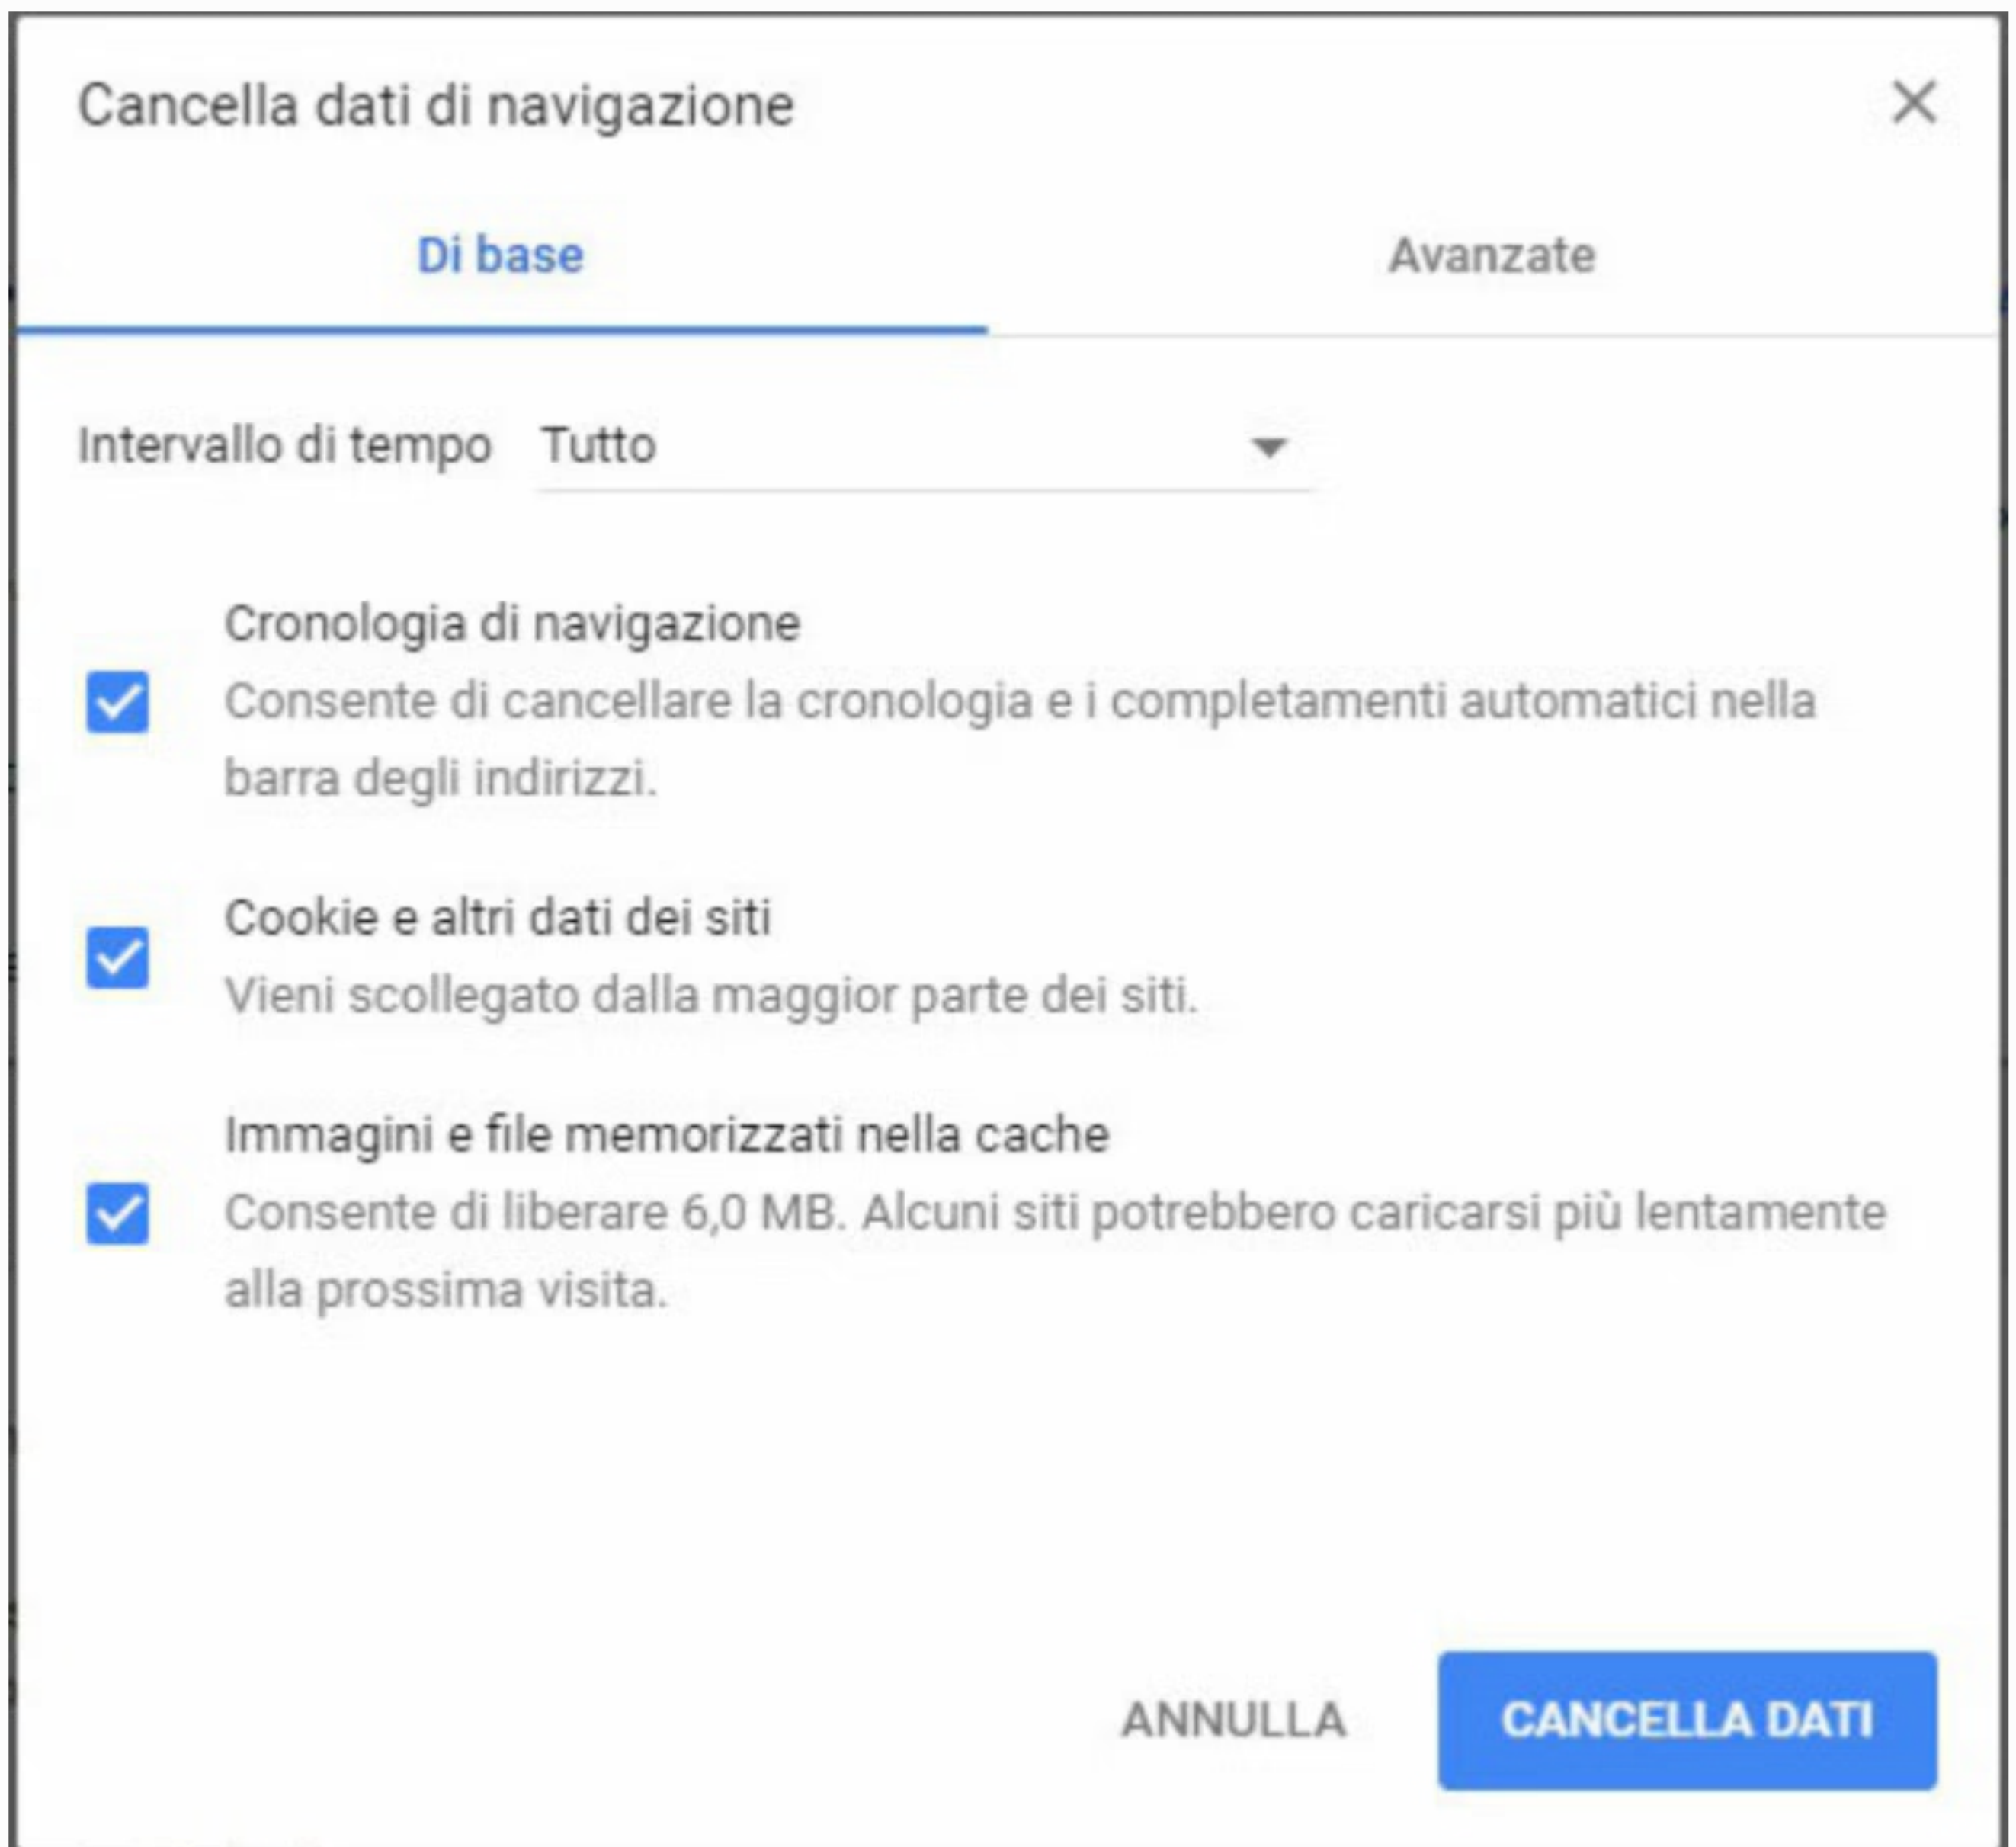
Cancella dati di navigazione

Di base

Avanzate

Intervallo di tempo Tutto

Cronologia di navigazione
Consente di cancellare la cronologia e i completamenti automatici nella barra degli indirizzi.

Cookie e altri dati dei siti
Vieni scollegato dalla maggior parte dei siti.

Immagini e file memorizzati nella cache
Consente di liberare 6,0 MB. Alcuni siti potrebbero caricarsi più lentamente alla prossima visita.

ANNULLA

CANCELLA DATI